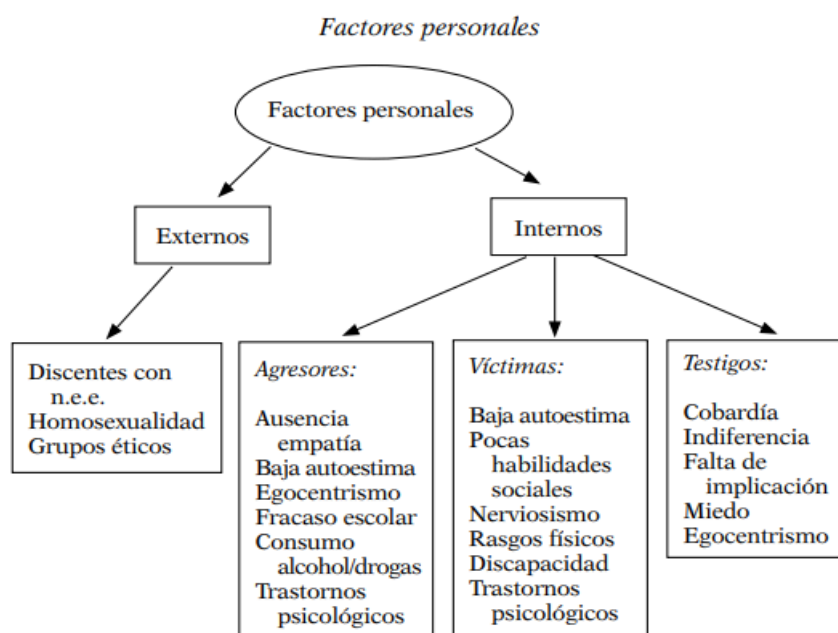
*Factores personales*

Factores personales

Externos

Internos

Discentes con n.e.e.
Homosexualidad
Grupos éticos

*Agresores:*

Ausencia empatía
Baja autoestima
Egocentrismo
Fracaso escolar
Consumo alcohol/drogas
Trastornos psicológicos

*Víctimas:*

Baja autoestima
Pocas habilidades sociales
Nerviosismo
Rasgos físicos
Discapacidad
Trastornos psicológicos

*Testigos:*

Cobardía
Indiferencia
Falta de implicación
Miedo
Egocentrismo